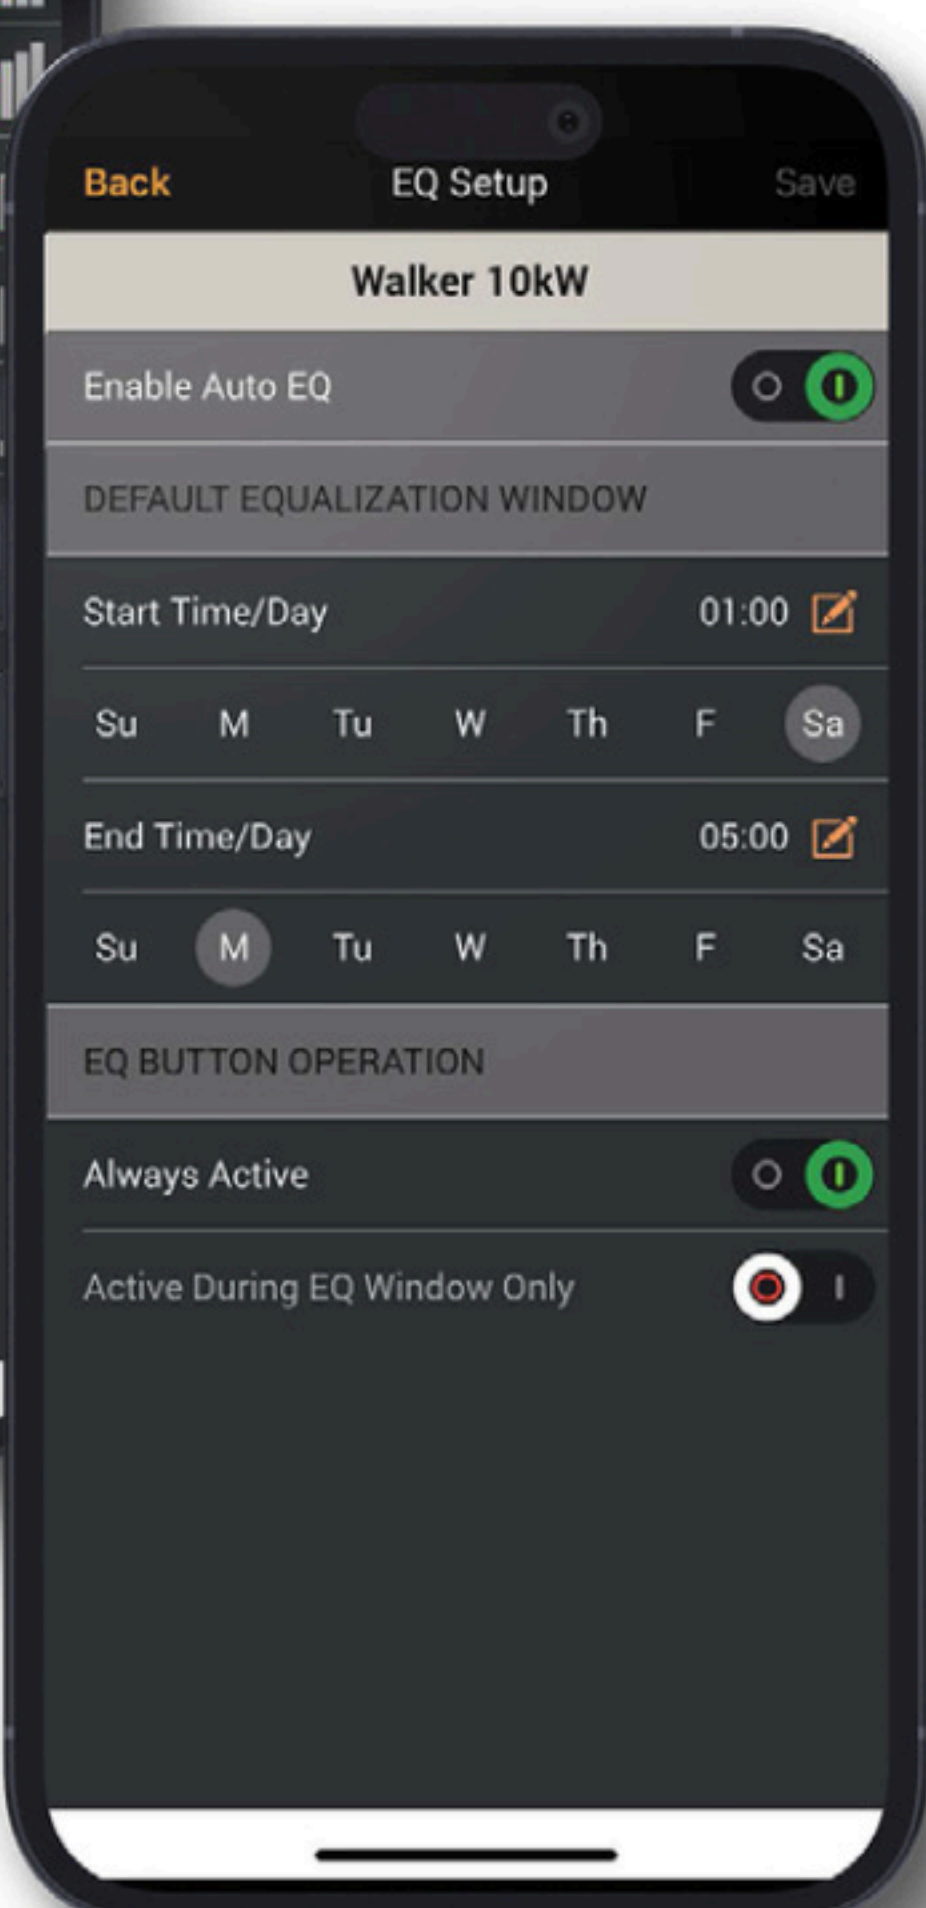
Back
EQ Setup
Save

Walker 10kW

Enable Auto EQ

DEFAULT EQUALIZATION WINDOW

Start Time/Day 01:00

Su M Tu W Th F Sa

End Time/Day 05:00

Su M Tu W Th F Sa

EQ BUTTON OPERATION

Always Active

Active During EQ Window Only